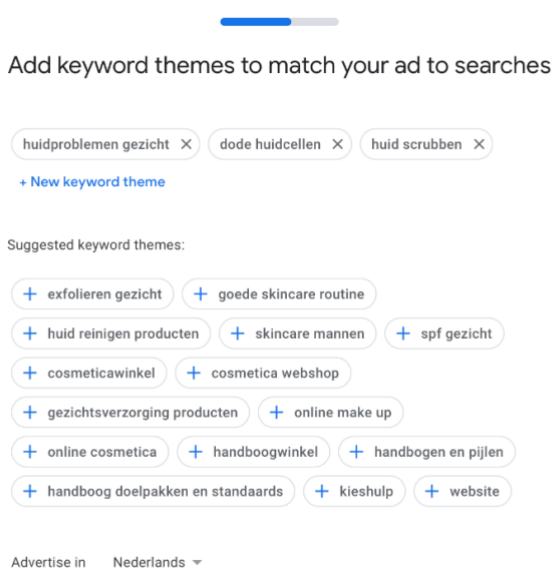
Add keyword themes to match your ad to searches

huidproblemen gezicht ✕ dode huidcellen ✕ huid scrubben ✕

+ New keyword theme

Suggested keyword themes:

+ exfolieren gezicht
+ goede skincare routine
+ huid reinigen producten
+ skincare mannen
+ spf gezicht
+ cosmeticawinkel
+ cosmetica webshop
+ gezichtsverzorging producten
+ online make up
+ online cosmetica
+ handboogwinkel
+ handbogen en pijlen
+ handboog doelpakken en standaards
+ kieshulp
+ website

Advertise in Nederlands